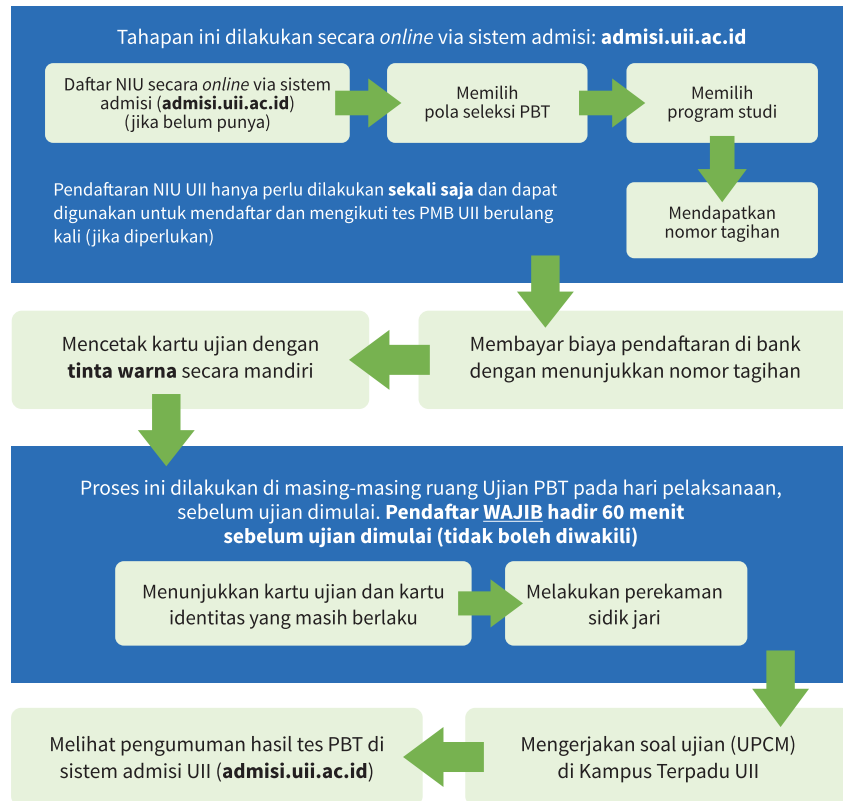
Tahapan ini dilakukan secara *online* via sistem admisi: **admisi.uii.ac.id**

Daftar NIU secara *online* via sistem admisi (**admisi.uii.ac.id**) (jika belum punya)

Memilih pola seleksi PBT

Memilih program studi

Pendaftaran NIU UII hanya perlu dilakukan **sekali saja** dan dapat digunakan untuk mendaftar dan mengikuti tes PMB UII berulang kali (jika diperlukan)

Mendapatkan nomor tagihan

Membayar biaya pendaftaran di bank dengan menunjukkan nomor tagihan

Mencetak kartu ujian dengan **tinta warna** secara mandiri

Proses ini dilakukan di masing-masing ruang Ujian PBT pada hari pelaksanaan, sebelum ujian dimulai. **Pendaftar WAJIB hadir 60 menit sebelum ujian dimulai (tidak boleh diwakili)**

Menunjukkan kartu ujian dan kartu identitas yang masih berlaku

Melakukan perekaman sidik jari

Mengerjakan soal ujian (UPCM) di Kampus Terpadu UII

Melihat pengumuman hasil tes PBT di sistem admisi UII (**admisi.uii.ac.id**)